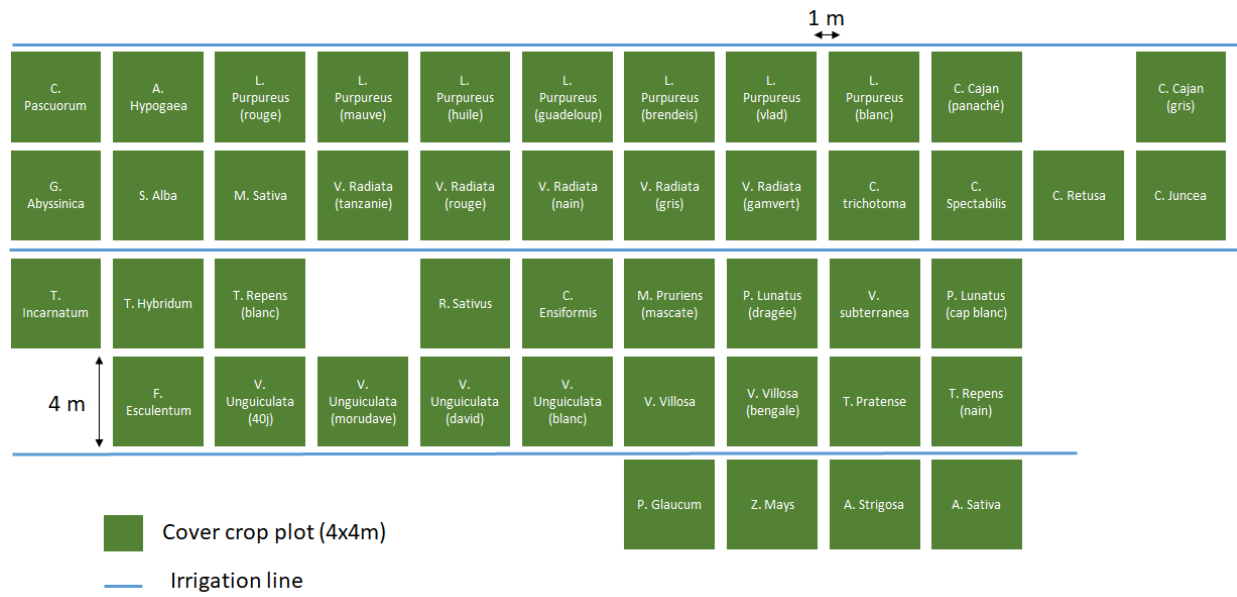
1 m

C. Pascuorum

A. Hypogaea

L. Purpureus (rouge)

L. Purpureus (mauve)

L. Purpureus (huile)

L. Purpureus (guadeloup)

L. Purpureus (brendeis)

L. Purpureus (vlad)

L. Purpureus (blanc)

C. Cajan (panaché)

C. Cajan (gris)

G. Abyssinica

S. Alba

M. Sativa

V. Radiata (tanzanie)

V. Radiata (rouge)

V. Radiata (nain)

V. Radiata (gris)

V. Radiata (gamvert)

C. trichotoma

C. Spectabilis

C. Retusa

C. Juncea

T. Incarnatum

T. Hybridum

T. Repens (blanc)

R. Sativus

C. Ensiformis

M. Pruriens (mascate)

P. Lunatus (dragée)

V. subterranea

P. Lunatus (cap blanc)

4 m

F. Esculentum

V. Unguiculata (40j)

V. Unguiculata (morudave)

V. Unguiculata (david)

V. Unguiculata (blanc)

V. Villosa

V. Villosa (bengale)

T. Pratense

T. Repens (nain)

P. Glaucum

Z. Mays

A. Strigosa

A. Sativa

Cover crop plot (4x4m)

Irrigation line